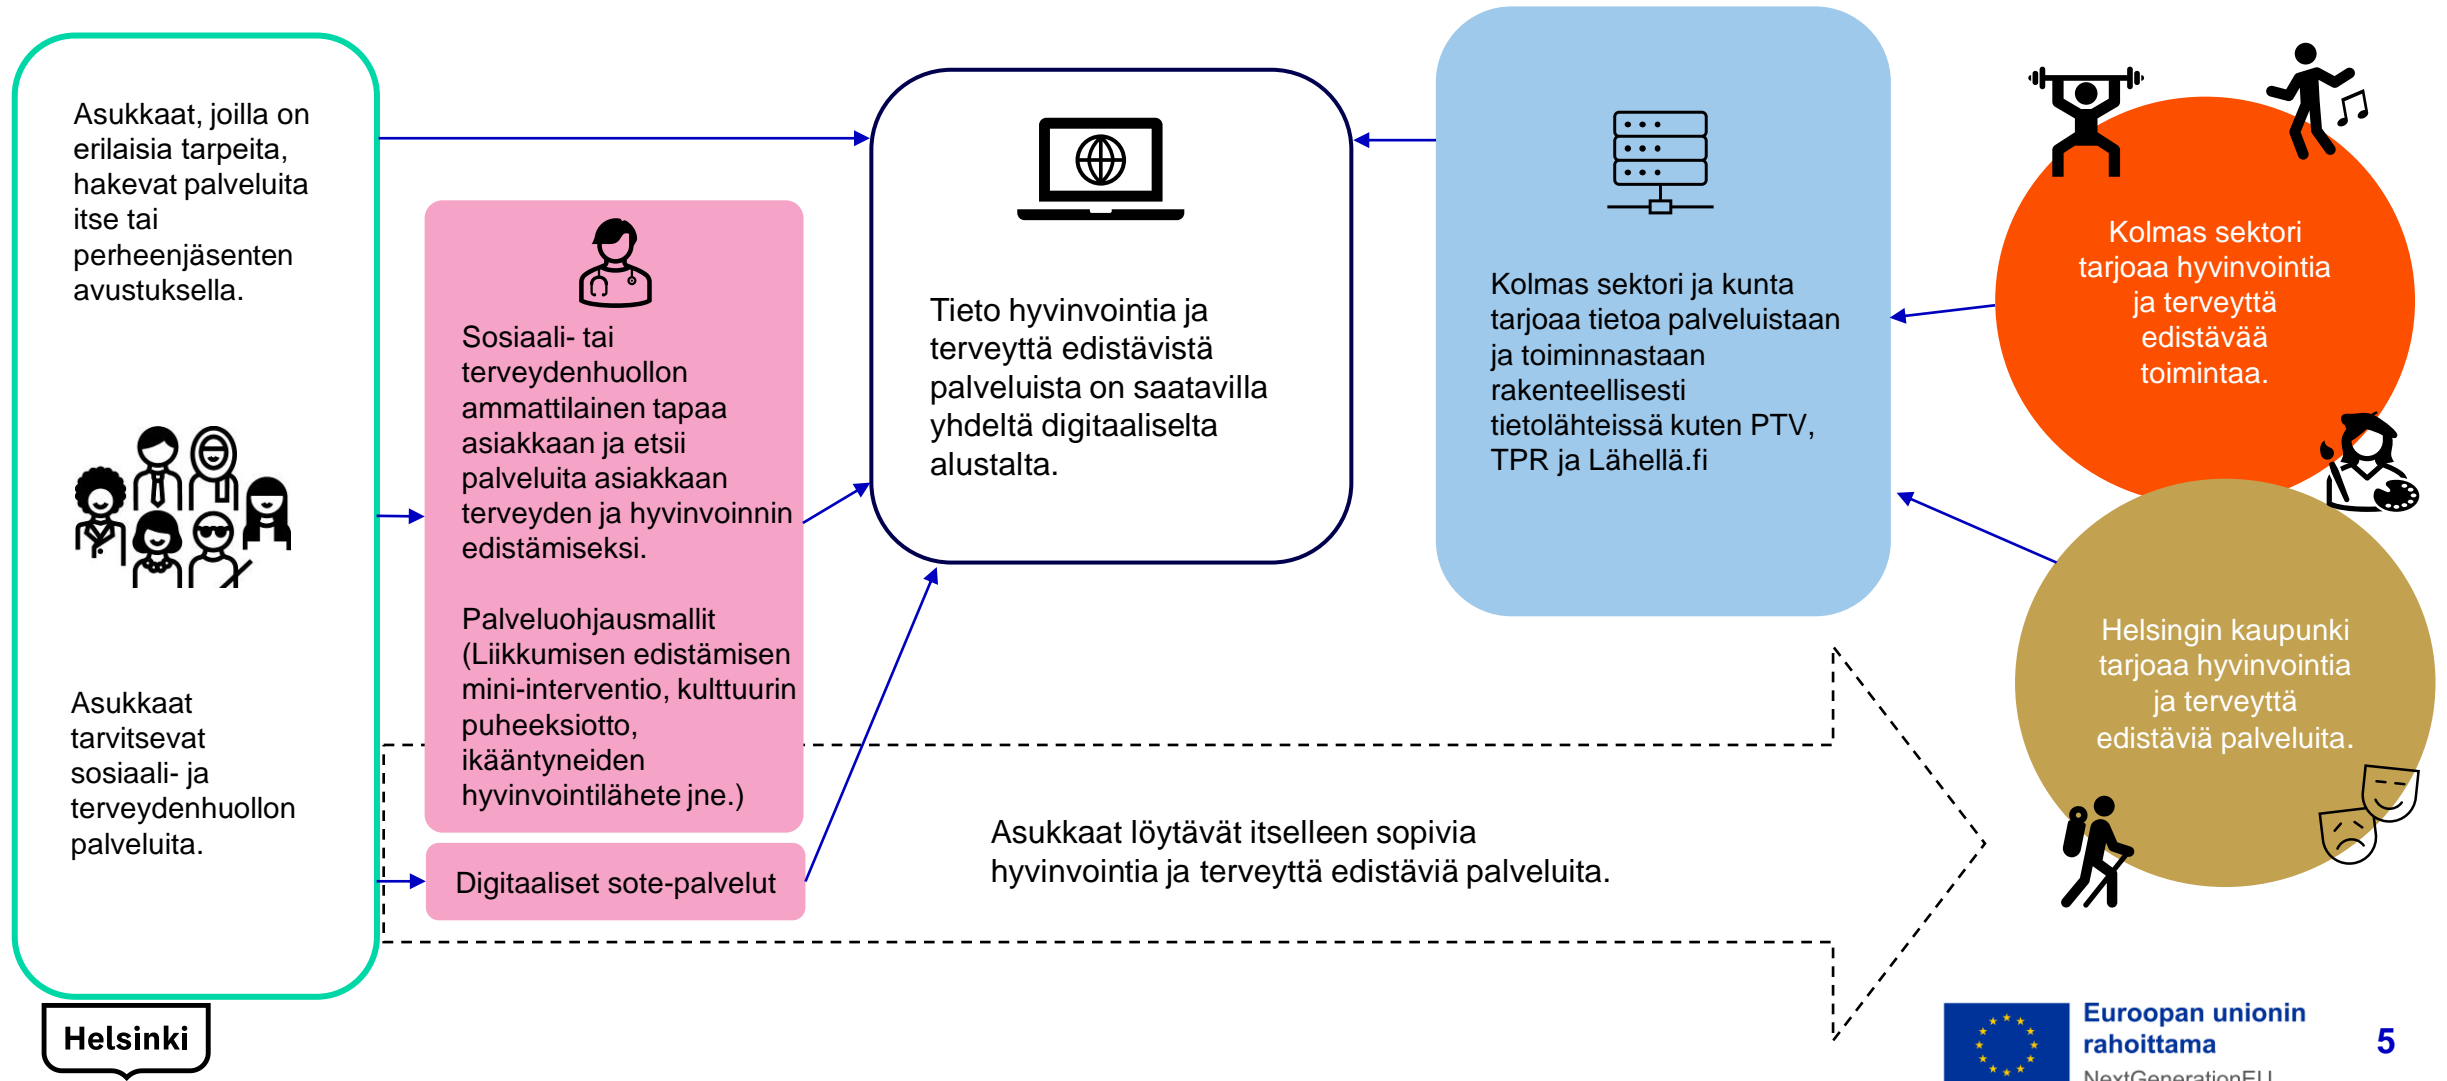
Asukkaat, joilla on erilaisia tarpeita, hakevat palveluita itse tai perheenjäsenten avustuksella.

Asukkaat tarvitsevat sosiaali- ja terveydenhuollon palveluita.

Sosiaali- tai terveydenhuollon ammattilainen tapaa asiakkaan ja etsii palveluita asiakkaan terveyden ja hyvinvoinnin edistämiseksi.

Palveluohjausmallit (Liikkumisen edistämisen mini-interventio, kulttuurin puheeksiotto, ikääntyneiden hyvinvointilähete jne.)

Digitaaliset sote-palvelut

Tieto hyvinvointia ja terveyttä edistävistä palveluista on saatavilla yhdeltä digitaaliselta alustalta.

Kolmas sektori ja kunta tarjoaa tietoa palveluistaan ja toiminnastaan rakenteellisesti tietolähteissä kuten PTV, TPR ja Lähellä.fi

Kolmas sektori tarjoaa hyvinvointia ja terveyttä edistävää toimintaa.

Helsingin kaupunki tarjoaa hyvinvointia ja terveyttä edistäviä palveluita.

Asukkaat löytävät itselleen sopivia hyvinvointia ja terveyttä edistäviä palveluita.

Helsinki

Euroopan unionin rahoittama
NextGenerationEU

5